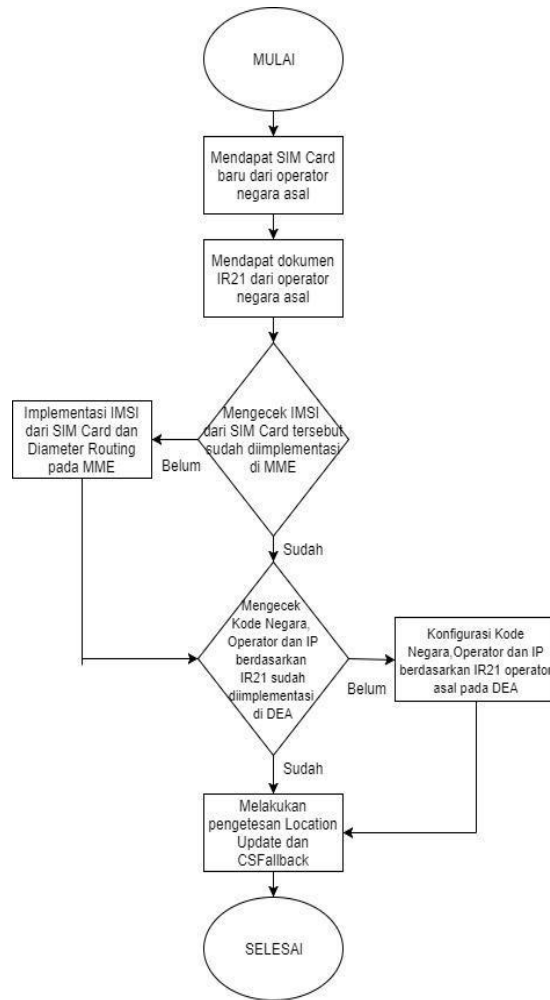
MULAI

Mendapat SIM Card baru dari operator negara asal

Mendapat dokumen IR21 dari operator negara asal

Mengecek IMSI dari SIM Card tersebut sudah diimplementasi di MME

Belum

Implementasi IMSI dari SIM Card dan Diameter Routing pada MME

Sudah

Mengecek Kode Negara, Operator dan IP berdasarkan IR21 sudah diimplementasi di DEA

Belum

Konfigurasi Kode Negara,Operator dan IP berdasarkan IR21 operator asal pada DEA

Sudah

Melakukan pengetesan Location Update dan CSFallback

SELESAI